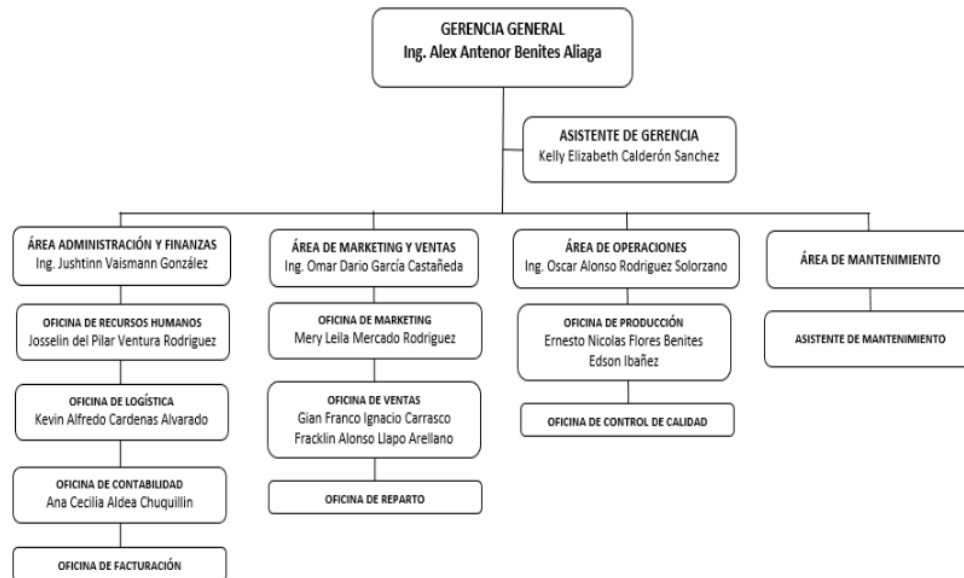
GERENCIA GENERAL
Ing. Alex Antenor Benites Aliaga

ASISTENTE DE GERENCIA
Kelly Elizabeth Calderón Sanchez

ÁREA ADMINISTRACIÓN Y FINANZAS
Ing. Jushtinn Vaismann González

OFICINA DE RECURSOS HUMANOS
Josselin del Pilar Ventura Rodriguez

OFICINA DE LOGÍSTICA
Kevin Alfredo Cardenas Alvarado

OFICINA DE CONTABILIDAD
Ana Cecilia Aldea Chuquillin

OFICINA DE FACTURACIÓN

ÁREA DE MARKETING Y VENTAS
Ing. Omar Dario García Castañeda

OFICINA DE MARKETING
Mery Leila Mercado Rodriguez

OFICINA DE VENTAS
Gian Franco Ignacio Carrasco
Fracklin Alonso Llapo Arellano

OFICINA DE REPARTO

ÁREA DE OPERACIONES
Ing. Oscar Alonso Rodriguez Solorzano

OFICINA DE PRODUCCIÓN
Ernesto Nicolas Flores Benites
Edson Ibañez

OFICINA DE CONTROL DE CALIDAD

ÁREA DE MANTENIMIENTO

ASISTENTE DE MANTENIMIENTO